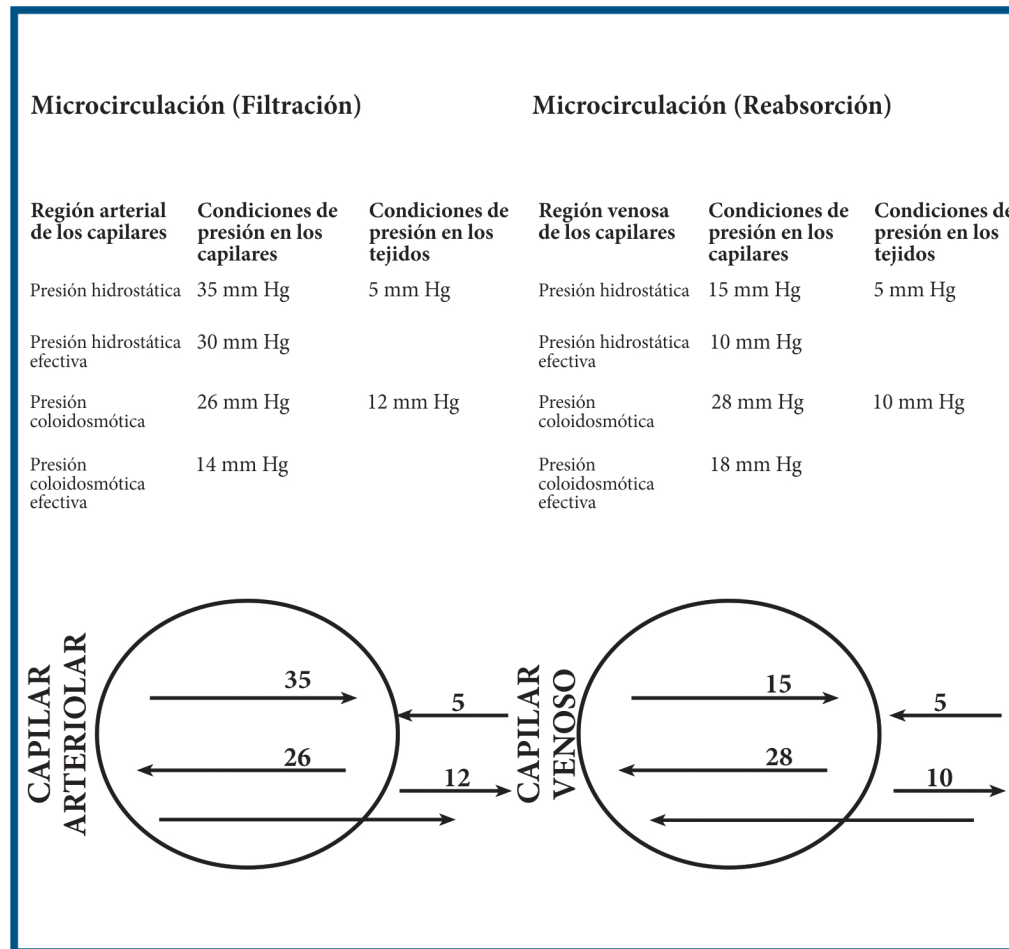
Microcirculación (Filtración)

| Región arterial de los capilares | Condiciones de presión en los capilares | Condiciones de presión en los tejidos |
|---|---|---|
| Presión hidrostática | 35 mm Hg | 5 mm Hg |
| Presión hidrostática efectiva | 30 mm Hg | |
| Presión coloidosmótica | 26 mm Hg | 12 mm Hg |
| Presión coloidosmótica efectiva | 14 mm Hg | |

Microcirculación (Reabsorción)

| Región venosa de los capilares | Condiciones de presión en los capilares | Condiciones de presión en los tejidos |
|---|---|---|
| Presión hidrostática | 15 mm Hg | 5 mm Hg |
| Presión hidrostática efectiva | 10 mm Hg | |
| Presión coloidosmótica | 28 mm Hg | 10 mm Hg |
| Presión coloidosmótica efectiva | 18 mm Hg | |

CAPILAR ARTERIOLAR

35

5

26

12

CAPILAR VENOSO

15

5

28

10